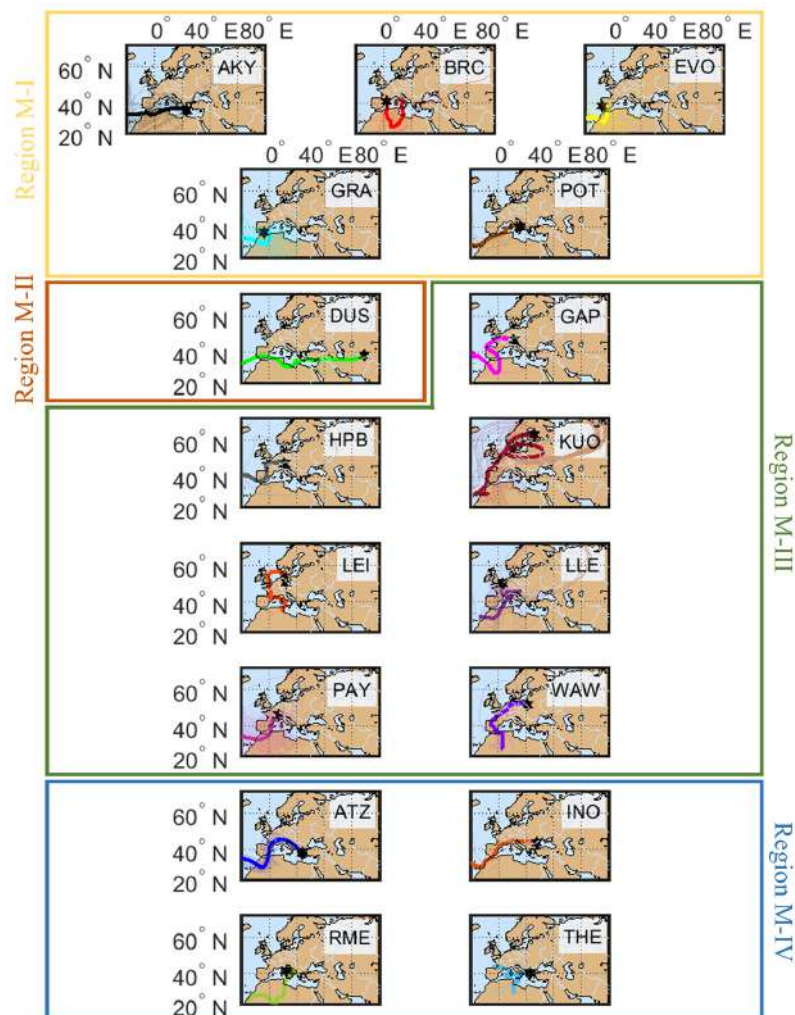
Region M-I

0° 40° E 80° E
60° N
40° N
20° N
AKY

0° 40° E 80° E
BRC

0° 40° E 80° E
EVO

0° 40° E 80° E
60° N
40° N
20° N
GRA

0° 40° E 80° E
POT

Region M-II

60° N
40° N
20° N
DUS

GAP

Region M-III

60° N
40° N
20° N
HPB

KUO

60° N
40° N
20° N
LEI

LLE

60° N
40° N
20° N
PAY

WAW

Region M-IV

60° N
40° N
20° N
ATZ

INO

60° N
40° N
20° N
RME

THE